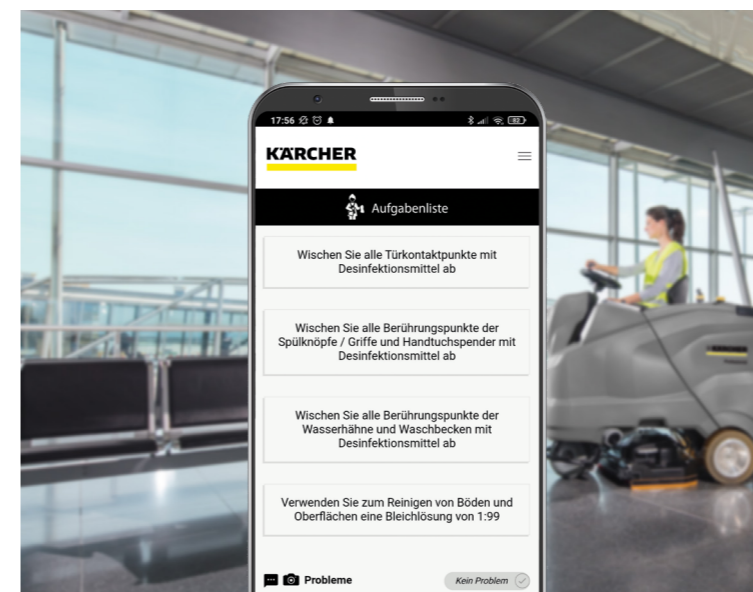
17:56 92

KÄRCHER

Aufgabenliste

Wischen Sie alle Türkontaktpunkte mit Desinfektionsmittel ab

Wischen Sie alle Berührungspunkte der Spülknöpfe / Griffe und Handtuchspender mit Desinfektionsmittel ab

Wischen Sie alle Berührungspunkte der Wasserhähne und Waschbecken mit Desinfektionsmittel ab

Verwenden Sie zum Reinigen von Böden und Oberflächen eine Bleichlösung von 1:99

Probleme

Kein Problem

KÄRCHER